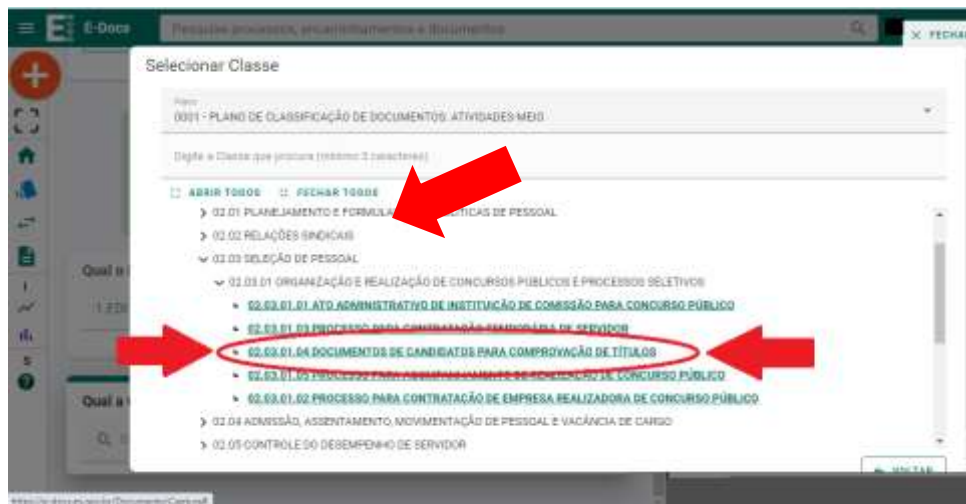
E-Docs

Pesquise processos, encaminhamentos e documentos

FECHAR

Selecionar Classe

Plano
0001 - PLANO DE CLASSIFICAÇÃO DE DOCUMENTOS: ATIVIDADES MEIO

Digite a Classe que procura (mínimo 3 caracteres)

ABRIR TODOS FECHAR TODOS

02.01 PLANEJAMENTO E FORMULA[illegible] POLÍTICAS DE PESSOAL
02.02 RELAÇÕES SINDICAIS
02.03 SELEÇÃO DE PESSOAL
02.03.01 ORGANIZAÇÃO E REALIZAÇÃO DE CONCURSOS PÚBLICOS E PROCESSOS SELETIVOS
02.03.01.01 ATO ADMINISTRATIVO DE INSTITUIÇÃO DE COMISSÃO PARA CONCURSO PÚBLICO
02.03.01.03 PROCESSO PARA CONTRATAÇÃO TEMPORÁRIA DE SERVIDOR
02.03.01.04 DOCUMENTOS DE CANDIDATOS PARA COMPROVAÇÃO DE TÍTULOS
02.03.01.05 PROCESSO PARA ACOMPANHAMENTO DE REALIZAÇÃO DE CONCURSO PÚBLICO
02.03.01.02 PROCESSO PARA CONTRATAÇÃO DE EMPRESA REALIZADORA DE CONCURSO PÚBLICO
02.04 ADMISSÃO, ASSENTAMENTO, MOVIMENTAÇÃO DE PESSOAL E VACÂNCIA DE CARGO
02.05 CONTROLE DO DESEMPENHO DE SERVIDOR

Qual o
1 EDI
Qual a
VOLTAR